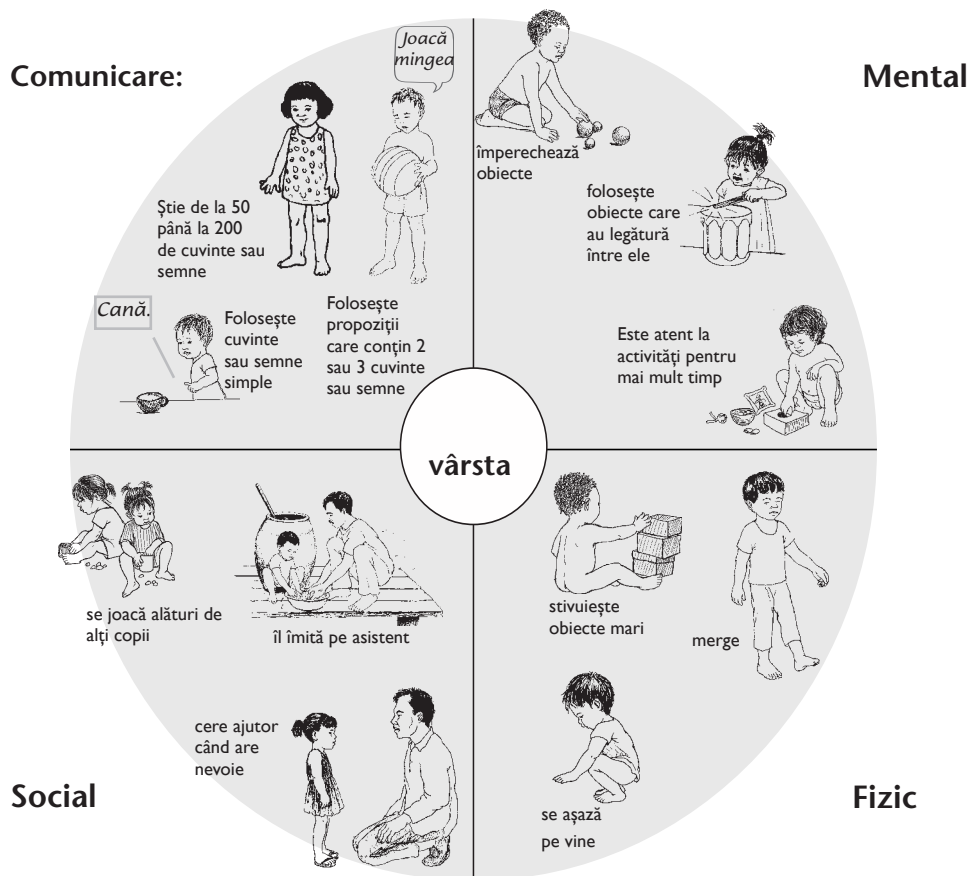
Comunicare:

Joacă mingea

Ştie de la 50 până la 200 de cuvinte sau semne

Cană.

Foloseşte cuvinte sau semne simple

Foloseşte propoziţii care conţin 2 sau 3 cuvinte sau semne

Mental

împerechează obiecte

foloseşte obiecte care au legătură între ele

Este atent la activităţi pentru mai mult timp

vârsta

se joacă alături de alţi copii

îl imită pe asistent

cere ajutor când are nevoie

Social

stivuieşte obiecte mari

merge

se aşază pe vine

Fizic